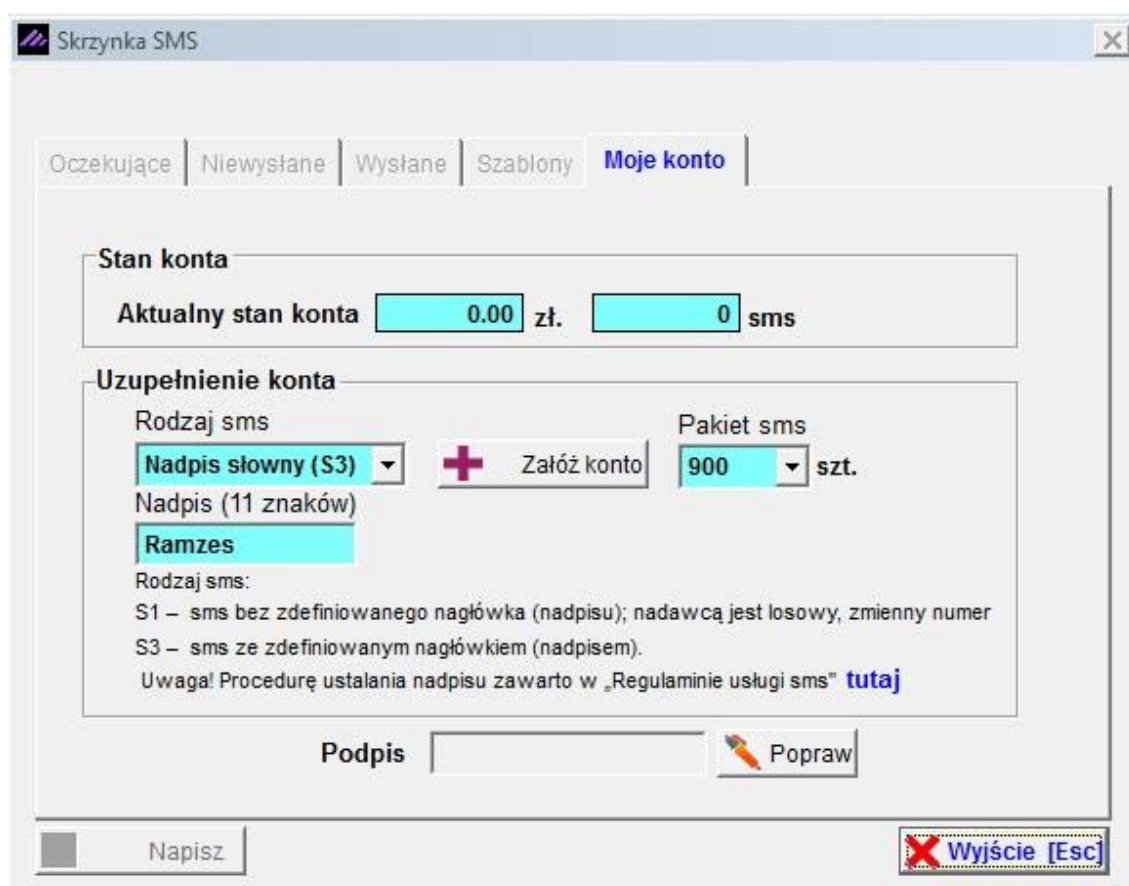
Skrzynka SMS

Oczekujące | Niewysłane | Wysłane | Szablony | Moje konto

Stan konta

Aktualny stan konta 0.00 zł. 0 sms

Uzupełnienie konta

Rodzaj sms

Nadpis słowny (S3)

Założ konto

Pakiet sms

900 szt.

Nadpis (11 znaków)

Ramzes

Rodzaj sms:

S1 – sms bez zdefiniowanego nagłówka (nadpisu); nadawcą jest losowy, zmienny numer

S3 – sms ze zdefiniowanym nagłówkiem (nadpisem).

Uwaga! Procedurę ustalania nadpisu zawarto w „Regulaminie usługi sms" tutaj

Podpis

Popraw

Napisz

Wyjście [Esc]